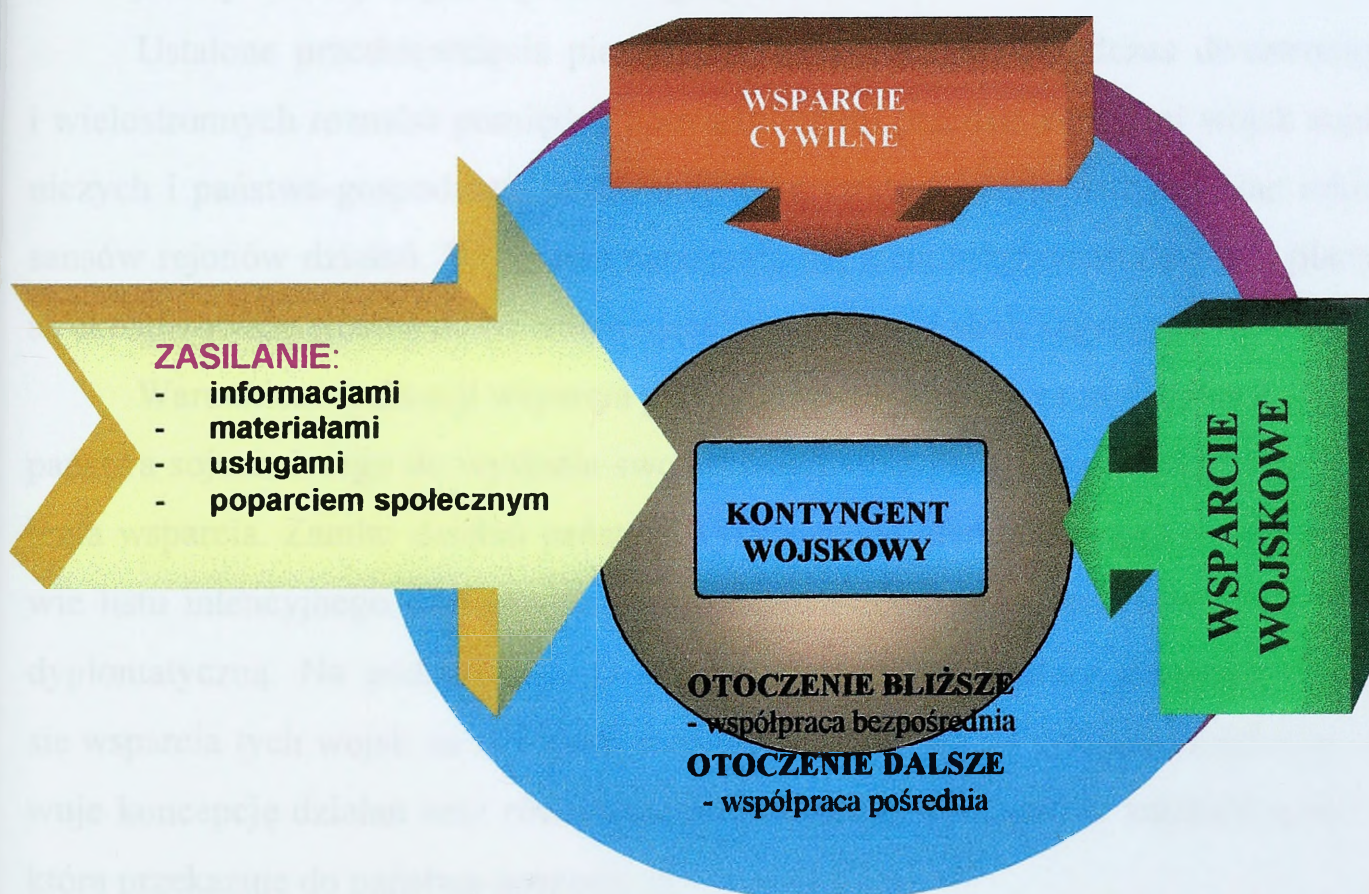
WSPARCIE CYWILNE

ZASILANIE:
- informacjami
- materiałami
- usługami
- poparciem społecznym

KONTYNGENT WOJSKOWY

WSPARCIE WOJSKOWE

OTOCZENIE BLIŻSZE
- współpraca bezpośrednia
OTOCZENIE DALSZE
- współpraca pośrednia